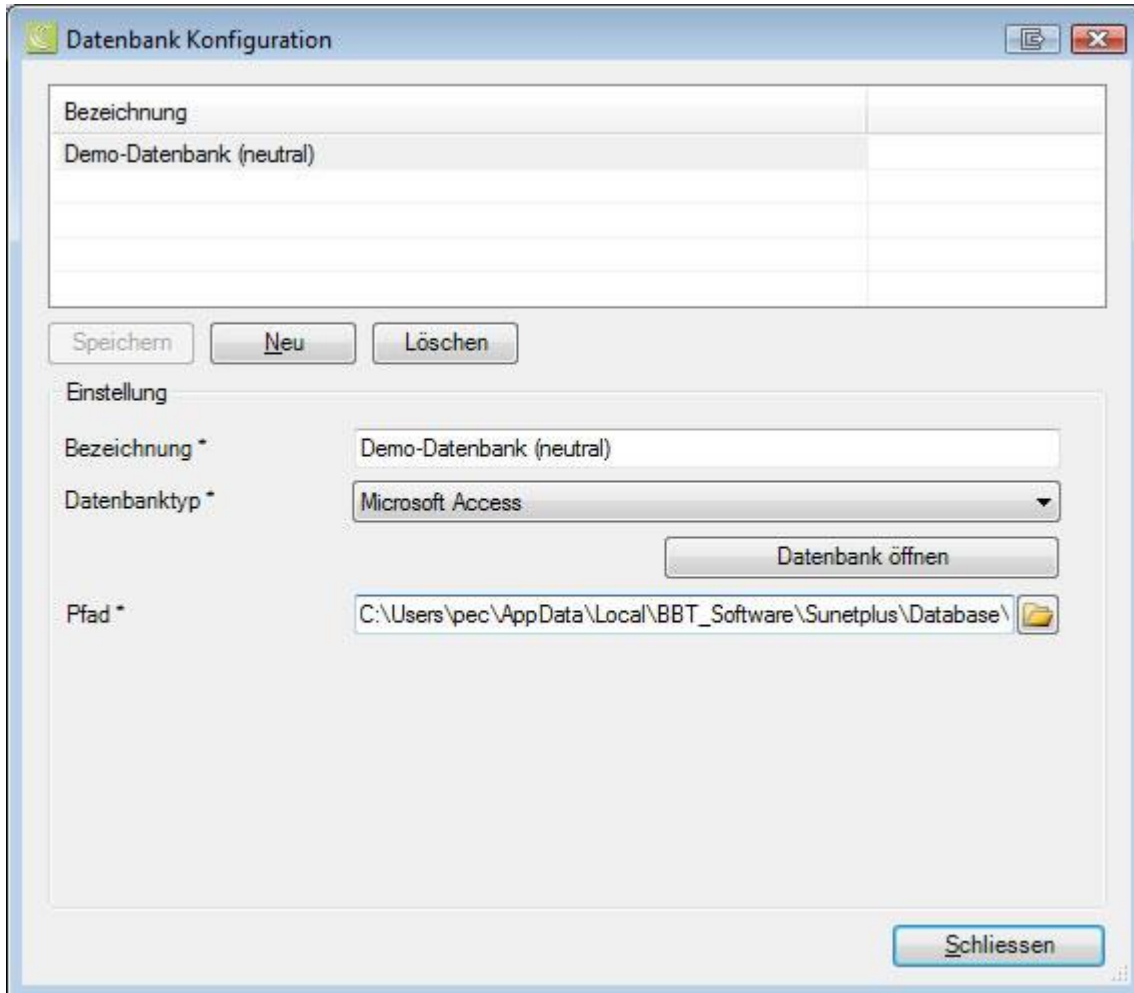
Datenbank Konfiguration

| Bezeichnung | |
|---|---|
| Demo-Datenbank (neutral) | |

Speichern Neu Löschen

Einstellung

Bezeichnung * Demo-Datenbank (neutral)

Datenbanktyp * Microsoft Access

Datenbank öffnen

Pfad * C:\Users\pec\AppData\Local\BBT_Software\Sunetplus\Database\

Schliessen